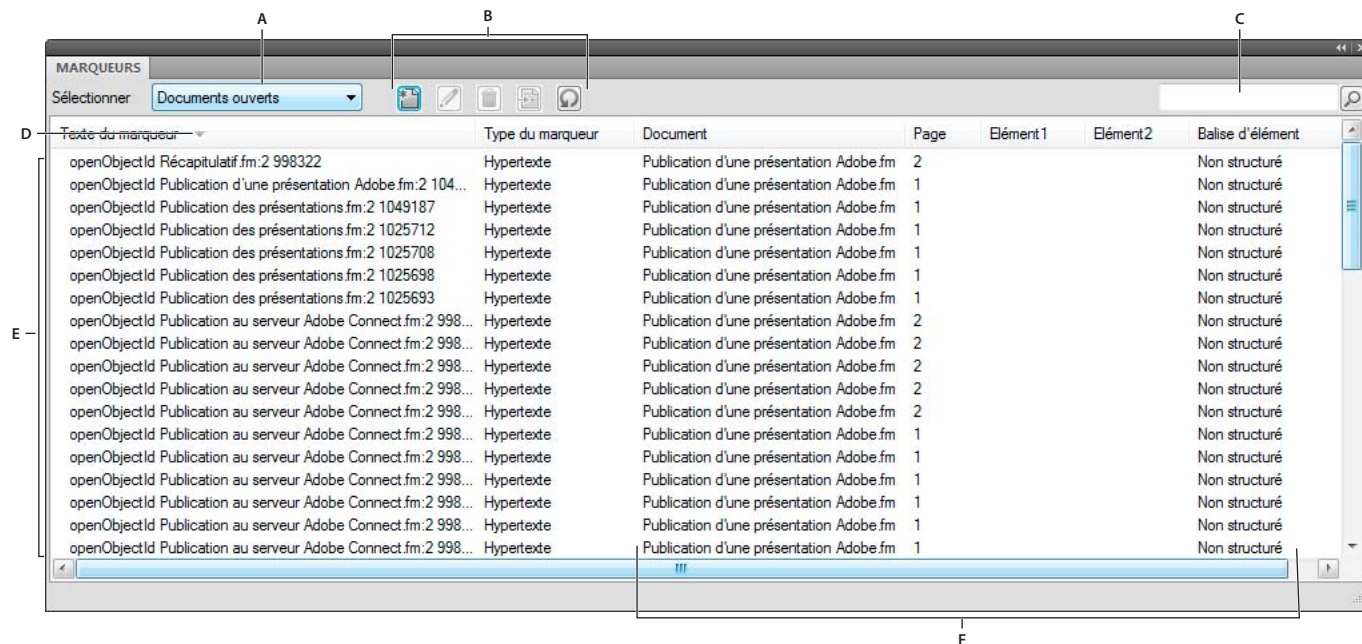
A B C

MARQUEURS

Sélectionner Documents ouverts

D

| Texte du marqueur | Type du marqueur | Document | Page | Elément1 | Elément2 | Balise d'élément |
|---|---|---|---|---|---|---|
| openObjectId Récapitulatif.fm:2 998322 | Hypertexte | Publication d'une présentation Adobe.fm | 2 | | | Non structuré |
| openObjectId Publication d'une présentation Adobe.fm:2 104... | Hypertexte | Publication d'une présentation Adobe.fm | 1 | | | Non structuré |
| openObjectId Publication des présentations.fm:2 1049187 | Hypertexte | Publication d'une présentation Adobe.fm | 1 | | | Non structuré |
| openObjectId Publication des présentations.fm:2 1025712 | Hypertexte | Publication d'une présentation Adobe.fm | 1 | | | Non structuré |
| openObjectId Publication des présentations.fm:2 1025708 | Hypertexte | Publication d'une présentation Adobe.fm | 1 | | | Non structuré |
| openObjectId Publication des présentations.fm:2 1025698 | Hypertexte | Publication d'une présentation Adobe.fm | 1 | | | Non structuré |
| openObjectId Publication des présentations.fm:2 1025693 | Hypertexte | Publication d'une présentation Adobe.fm | 1 | | | Non structuré |
| openObjectId Publication au serveur Adobe Connect.fm:2 998... | Hypertexte | Publication d'une présentation Adobe.fm | 2 | | | Non structuré |
| openObjectId Publication au serveur Adobe Connect.fm:2 998... | Hypertexte | Publication d'une présentation Adobe.fm | 2 | | | Non structuré |
| openObjectId Publication au serveur Adobe Connect.fm:2 998... | Hypertexte | Publication d'une présentation Adobe.fm | 2 | | | Non structuré |
| openObjectId Publication au serveur Adobe Connect.fm:2 998... | Hypertexte | Publication d'une présentation Adobe.fm | 2 | | | Non structuré |
| openObjectId Publication au serveur Adobe Connect.fm:2 998... | Hypertexte | Publication d'une présentation Adobe.fm | 2 | | | Non structuré |
| openObjectId Publication au serveur Adobe Connect.fm:2 998... | Hypertexte | Publication d'une présentation Adobe.fm | 1 | | | Non structuré |
| openObjectId Publication au serveur Adobe Connect.fm:2 998... | Hypertexte | Publication d'une présentation Adobe.fm | 1 | | | Non structuré |
| openObjectId Publication au serveur Adobe Connect.fm:2 998... | Hypertexte | Publication d'une présentation Adobe.fm | 1 | | | Non structuré |
| openObjectId Publication au serveur Adobe Connect.fm:2 998... | Hypertexte | Publication d'une présentation Adobe.fm | 1 | | | Non structuré |
| openObjectId Publication au serveur Adobe Connect.fm:2 998... | Hypertexte | Publication d'une présentation Adobe.fm | 1 | | | Non structuré |
| openObjectId Publication au serveur Adobe Connect.fm:2 998... | Hypertexte | Publication d'une présentation Adobe.fm | 1 | | | Non structuré |

E

F